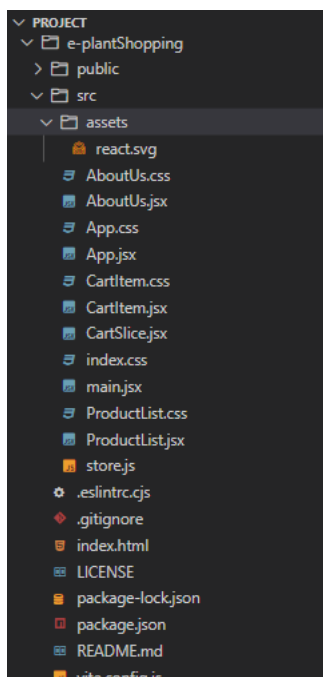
PROJECT
e-plantShopping
public
src
assets
react.svg
AboutUs.css
AboutUs.jsx
App.css
App.jsx
CartItem.css
CartItem.jsx
CartSlice.jsx
index.css
main.jsx
ProductList.css
ProductList.jsx
store.js
.eslintrc.cjs
.gitignore
index.html
LICENSE
package-lock.json
package.json
README.md
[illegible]